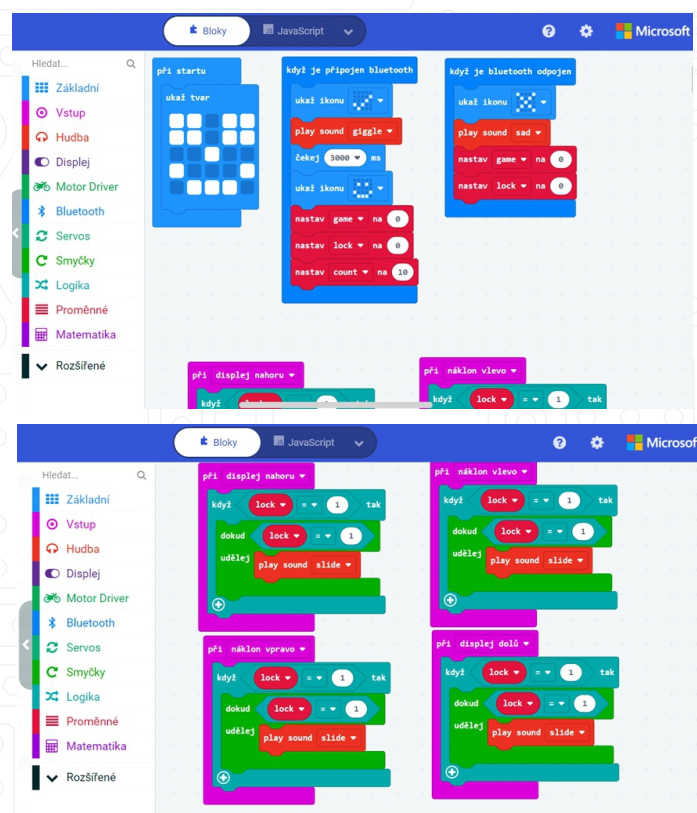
Bloky
JavaScript
Microsoft

Hledat...
Základní
Vstup
Hudba
Displej
Motor Driver
Bluetooth
Servos
Smyčky
Logika
Proměnné
Matematika
Rozšířené

při startu
ukaž tvar

když je připojen bluetooth
ukaž ikonu
play sound giggle
čekej 3000 ms
ukaž ikonu
nastav game na 0
nastav lock na 0
nastav count na 10

když je bluetooth odpojen
ukaž ikonu
play sound sad
nastav game na 0
nastav lock na 0

při displej nahoru
když

při náklon vlevo
když lock = 1 tak

Bloky
JavaScript
Microsof

Hledat...
Základní
Vstup
Hudba
Displej
Motor Driver
Bluetooth
Servos
Smyčky
Logika
Proměnné
Matematika
Rozšířené

při displej nahoru
když lock = 1 tak
dokud lock = 1
udělej
play sound slide

při náklon vlevo
když lock = 1 tak
dokud lock = 1
udělej
play sound slide

při náklon vpravo
když lock = 1 tak
dokud lock = 1
udělej
play sound slide

při displej dolů
když lock = 1 tak
dokud lock = 1
udělej
play sound slide